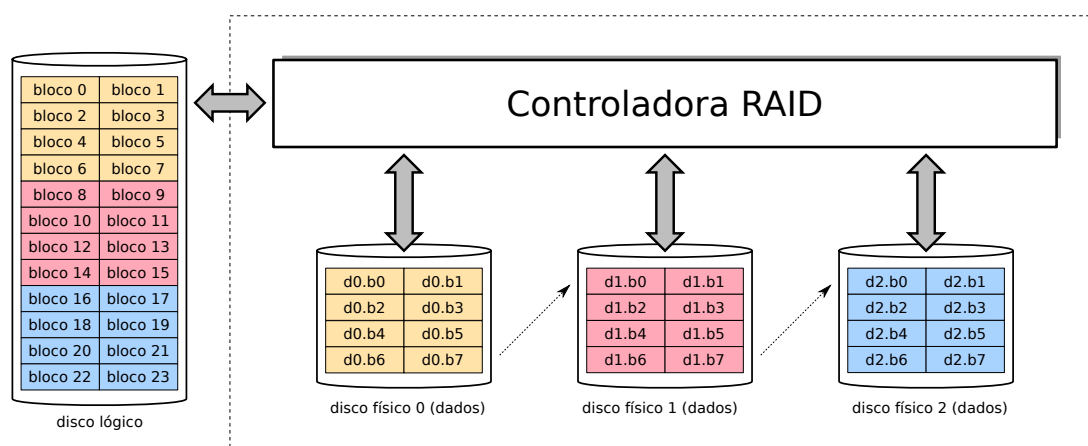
| bloco 0 | bloco 1 |
|---|---|
| bloco 2 | bloco 3 |
| bloco 4 | bloco 5 |
| bloco 6 | bloco 7 |
| bloco 8 | bloco 9 |
| bloco 10 | bloco 11 |
| bloco 12 | bloco 13 |
| bloco 14 | bloco 15 |
| bloco 16 | bloco 17 |
| bloco 18 | bloco 19 |
| bloco 20 | bloco 21 |
| bloco 22 | bloco 23 |

disco lógico

Controladora RAID

| d0.b0 | d0.b1 |
|---|---|
| d0.b2 | d0.b3 |
| d0.b4 | d0.b5 |
| d0.b6 | d0.b7 |

disco físico 0 (dados)

| d1.b0 | d1.b1 |
|---|---|
| d1.b2 | d1.b3 |
| d1.b4 | d1.b5 |
| d1.b6 | d1.b7 |

disco físico 1 (dados)

| d2.b0 | d2.b1 |
|---|---|
| d2.b2 | d2.b3 |
| d2.b4 | d2.b5 |
| d2.b6 | d2.b7 |

disco físico 2 (dados)